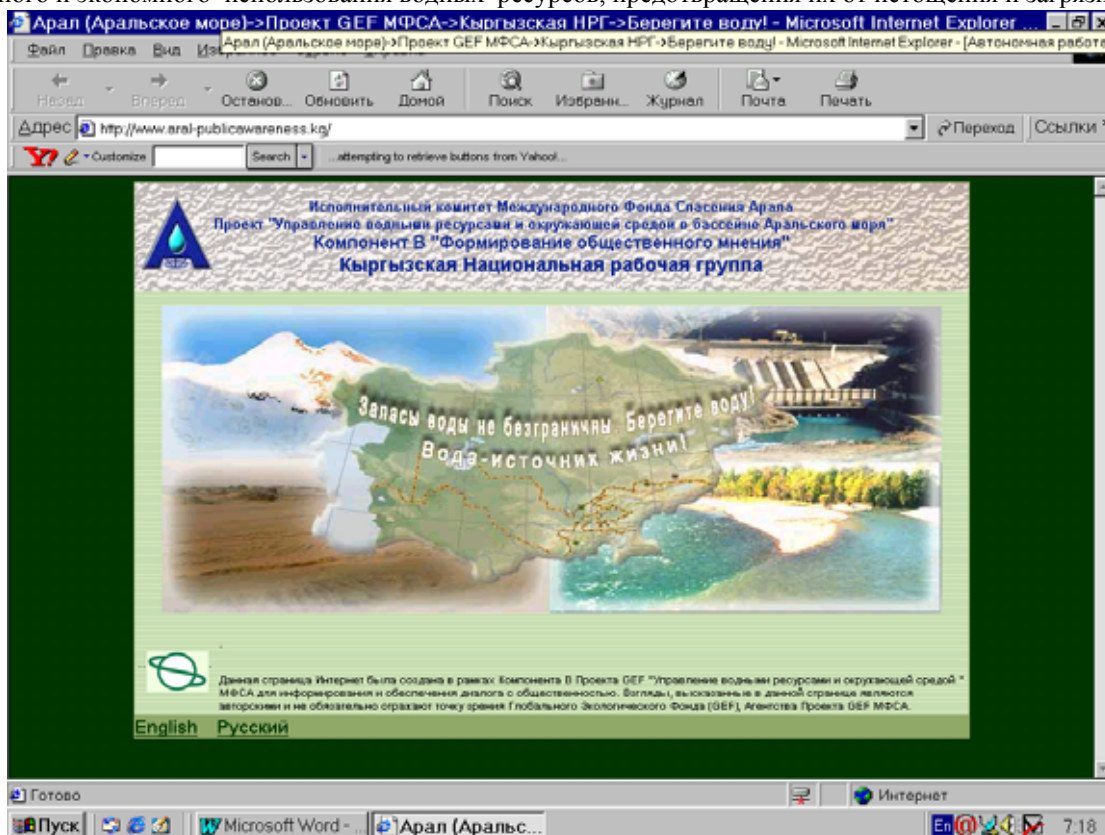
ного и экономного использования водных ресурсов, предотвращения их от истощения и загрязн

Арал (Аральское море)->Проект GEF МФСА->Кыргызская НРГ->Берегите воду! - Microsoft Internet Explorer ...

Файл Правка Вид Изб Арал (Аральское море)->Проект GEF МФСА->Кыргызская НРГ->Берегите воду! - Microsoft Internet Explorer - [Автономная работа

Назад Вперед Останов... Обновить Домой Поиск Избранн... Журнал Почта Печать

Адрес http://www.aral-publicawareness.kg/ Переход Ссылки

Customize Search ...attempting to retrieve buttons from Yahoo!...

Исполнительный комитет Международного Фонда Спасения Арала
Проект "Управление водными ресурсами и окружающей средой в бассейне Аральского моря"
Компонент В "Формирование общественного мнения"
Кыргызская Национальная рабочая группа

Запасы воды не безграничны. Берегите воду!
Вода-источник жизни!

Данная страница Интернет была создана в рамках Компонента В Проекта GEF "Управление водными ресурсами и окружающей средой" МФСА для информирования и обеспечения диалога с общественностью. Взгляды, высказанные в данной странице являются авторскими и не обязательно отражают точку зрения Глобального Экологического Фонда (GEF), Агентства Проекта GEF МФСА.

English Русский

Готово Интернет

Пуск Microsoft Word - ... Арал (Аральс... En 7:18